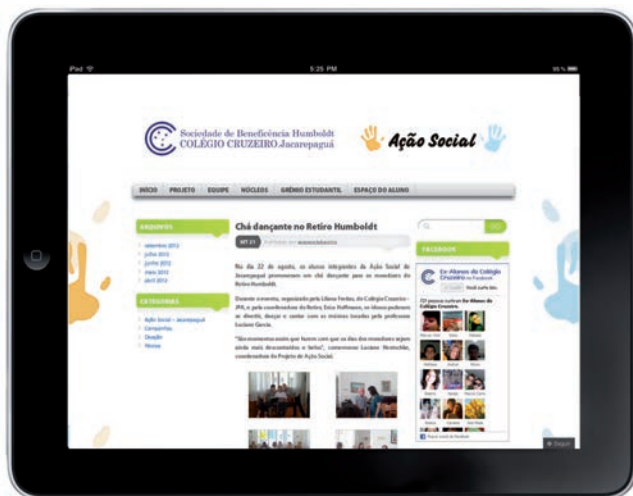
iPad

5:25 PM

95 %

Sociedade de Beneficência Humboldt
COLÉGIO CRUZEIRO Jacarepaguá

Ação Social

INÍCIO PROJETO EQUIPE NÚCLEOS GRÊMIO ESTUDANTIL ESPAÇO DO ALUNO

ARQUIVOS

setembro 2012
julho 2012
junho 2012
maio 2012
abril 2012

CATEGORIAS

Ação Social – Jacarepaguá
Campanhas
Doação
Notícias

Chá dançante no Retiro Humboldt

SET 11 Publicado por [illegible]

No dia 22 de agosto, os alunos integrantes da Ação Social do Jacarepaguá promoveram um chá dançante para os moradores do Retiro Humboldt.

Durante o evento, organizado pela Liliane Freitas, do Colégio Cruzeiro - JPA, e pela coordenadora do Retiro, Erica Hoffmann, os idosos puderam se divertir, dançar e cantar com as músicas tocadas pelo professor Luciano Garcia.

"São momentos assim que fazem com que os dias dos moradores sejam ainda mais descontraídos e felizes", comemorou Luciane Wentzeller, coordenadora do Projeto de Ação Social.

FACEBOOK

Ex-Alunos do Colégio Cruzeiro no Facebook

Curtir Você curtiu isto.

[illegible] pessoas curtiram Ex-Alunos do Colégio Cruzeiro.

Plug-in social do Facebook

Depuis